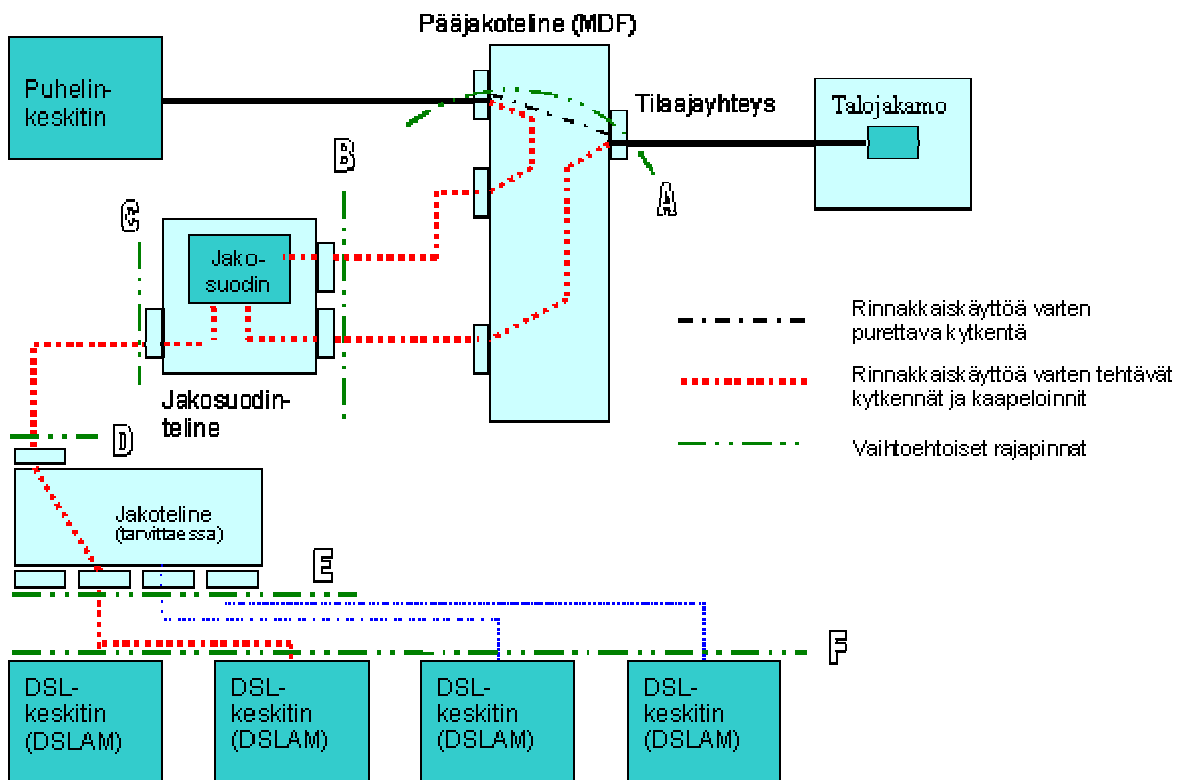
Pääjakoteline (MDF)

Puhelinkeskitin

Tilaajayhteys

Talojakamo

B

A

C

Jakosuodin

Jakosuodinteline

Rinnakkaiskäyttöä varten purettava kytkentä

Rinnakkaiskäyttöä varten tehtävät kytkennät ja kaapeloinnit

Vaihtoehtoiset rajapinnat

D

Jakoteline (tarvittaessa)

E

F

DSL-keskitin (DSLAM)

DSL-keskitin (DSLAM)

DSL-keskitin (DSLAM)

DSL-keskitin (DSLAM)